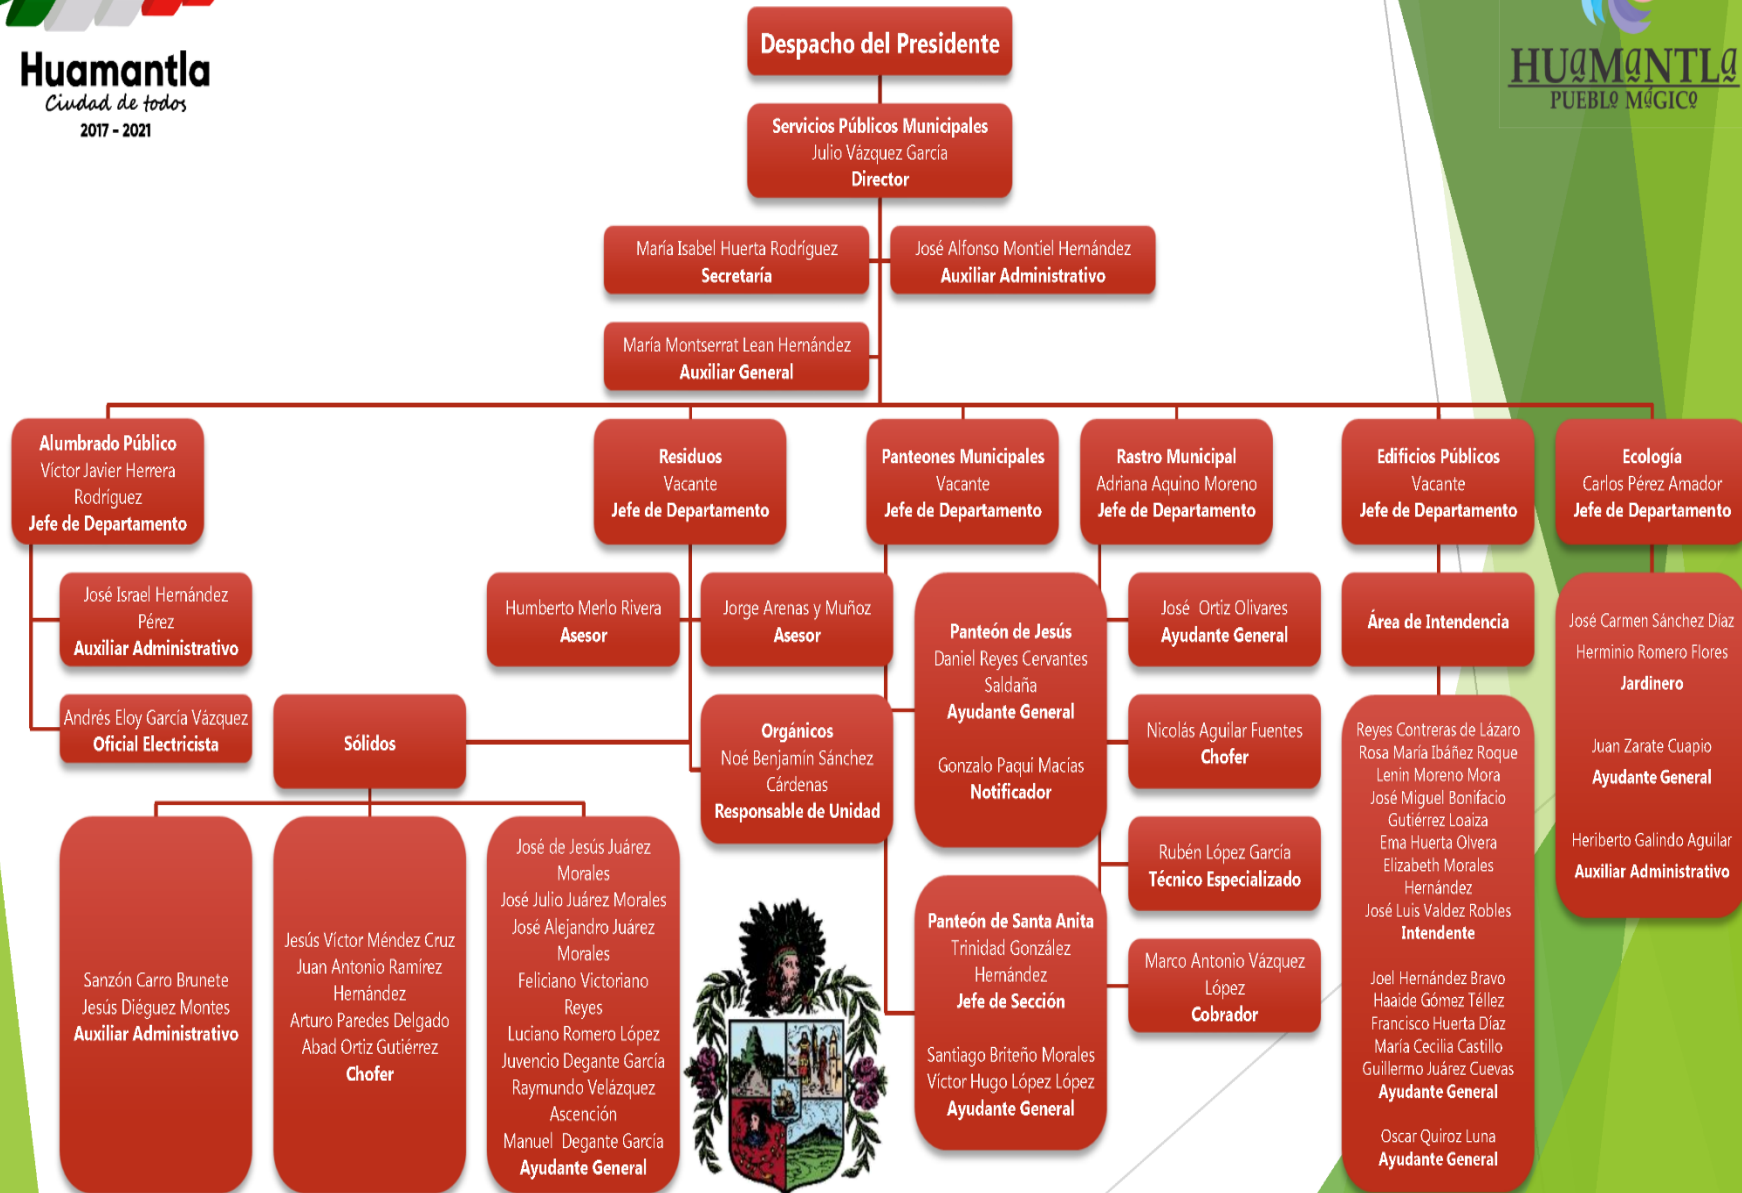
Huamantla
Ciudad de todos
2017 - 2021

HUAMANTLA
PUEBLO MÁGICO

Despacho del Presidente

Servicios Públicos Municipales
Julio Vázquez García
Director

María Isabel Huerta Rodríguez
Secretaría

José Alfonso Montiel Hernández
Auxiliar Administrativo

María Montserrat Lean Hernández
Auxiliar General

Alumbrado Público
Víctor Javier Herrera Rodríguez
Jefe de Departamento

Residuos
Vacante
Jefe de Departamento

Panteones Municipales
Vacante
Jefe de Departamento

Rastro Municipal
Adriana Aquino Moreno
Jefe de Departamento

Edificios Públicos
Vacante
Jefe de Departamento

Ecología
Carlos Pérez Amador
Jefe de Departamento

José Israel Hernández Pérez
Auxiliar Administrativo

Andrés Eloy García Vázquez
Oficial Electricista

Humberto Merlo Rivera
Asesor

Jorge Arenas y Muñoz
Asesor

Sólidos

Orgánicos
Noé Benjamín Sánchez Cárdenas
Responsable de Unidad

Panteón de Jesús
Daniel Reyes Cervantes Saldaña
Ayudante General

Gonzalo Paqui Macias
Notificador

José Ortiz Olivares
Ayudante General

Nicolás Aguilar Fuentes
Chofer

Rubén López García
Técnico Especializado

Marco Antonio Vázquez López
Cobrador

Área de Intendencia

Reyes Contreras de Lázaro
Rosa María Ibáñez Roque
Lenin Moreno Mora
José Miguel Bonifacio Gutiérrez Loaiza
Ema Huerta Olvera
Elizabeth Morales Hernández
José Luis Valdez Robles
Intendente

Joel Hernández Bravo
Haaide Gómez Téllez
Francisco Huerta Díaz
María Cecilia Castillo
Guillermo Juárez Cuevas
Ayudante General

Oscar Quiroz Luna
Ayudante General

José Carmen Sánchez Díaz
Herminio Romero Flores
Jardinero

Juan Zarate Cuapio
Ayudante General

Heriberto Galindo Aguilar
Auxiliar Administrativo

Sanzón Carro Brunete
Jesús Diéguez Montes
Auxiliar Administrativo

Jesús Víctor Méndez Cruz
Juan Antonio Ramírez Hernández
Arturo Paredes Delgado
Abad Ortiz Gutiérrez
Chofer

José de Jesús Juárez Morales
José Julio Juárez Morales
José Alejandro Juárez Morales
Feliciano Victoriano Reyes
Luciano Romero López
Juvencio Degante García
Raymundo Velázquez Ascención
Manuel Degante García
Ayudante General

Panteón de Santa Anita
Trinidad González Hernández
Jefe de Sección

Santiago Briteño Morales
Víctor Hugo López López
Ayudante General